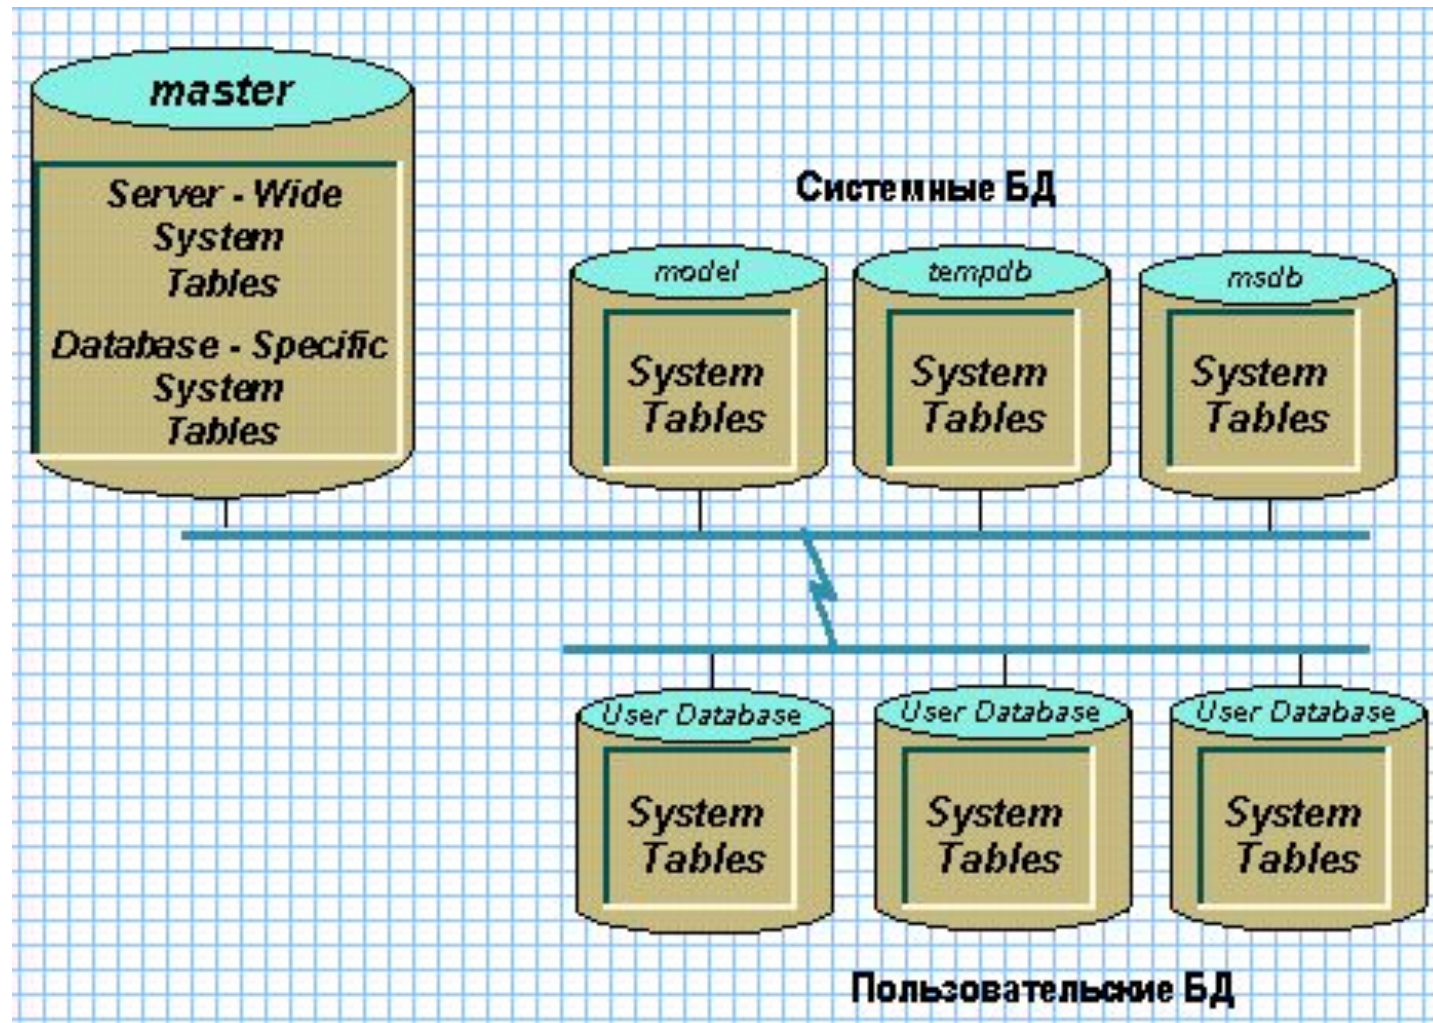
master

Server - Wide System Tables

Database - Specific System Tables

Системные БД

model

System Tables

tempdb

System Tables

msdb

System Tables

User Database

System Tables

User Database

System Tables

User Database

System Tables

Пользовательские БД